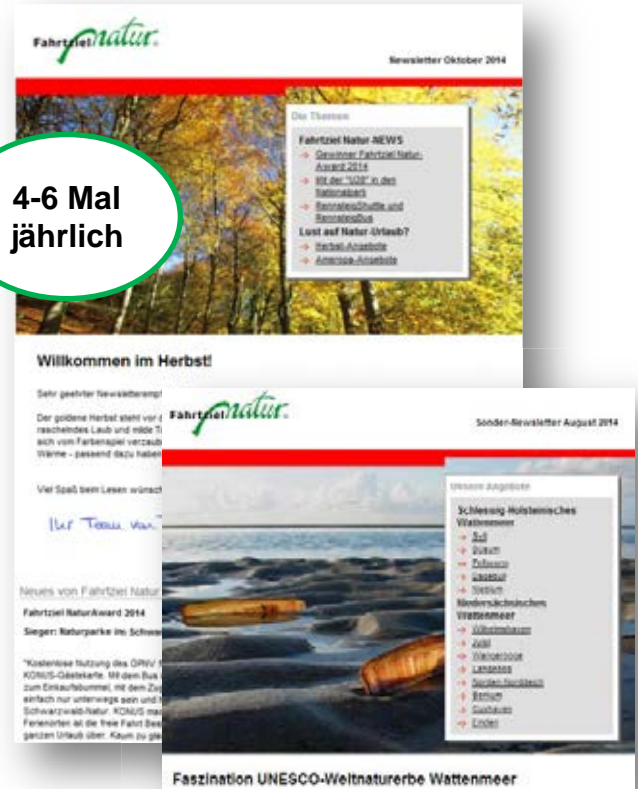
Fahrtziel Natur

Newsletter Oktober 2014

Die Themen

Fahrtziel Natur NEWS

→ Gewinner Fahrtziel Natur-Award 2014

→ Mit der "G38" in den Nationalpark

→ RennsteigShuttle und RennsteigBus

Lust auf Natur-Urlaub?

→ Herbst-Angebote

→ Amerops-Angebote

4-6 Mal jährlich

Willkommen im Herbst!

Sehr geehrter Newsletterempf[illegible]

Der goldene Herbst steht vor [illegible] rascheindes Laub und milde T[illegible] sich vom Farbenspiel verzaub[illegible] Wärme - passend dazu habe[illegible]

Viel Spaß beim Lesen wünsch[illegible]

Ihr Team von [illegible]

Neues von Fahrtziel Natur

Fahrtziel NaturAward 2014

Sieger: Naturparke im Schwa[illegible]

"Kostenlose Nutzung des ÖPNV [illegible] KONUS-Gästekarte. Mit dem Bus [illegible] zum Einkaufsbummel, mit dem Zug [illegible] einfach nur unterwegs sein und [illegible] Schwarzwald-Natur. KONUS ma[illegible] Ferienorten all die freie Fahrt Bes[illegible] ganzen Urlaub über. Kaum zu gla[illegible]

Fahrtziel Natur

Sonder-Newsletter August 2014

Unsere Angebote

Schleswig-Holsteinisches Wattenmeer

→ Sylt

→ Büsum

→ Pellworm

→ Föhr

→ Tönning

Niedersächsisches Wattenmeer

→ Wilhelmshaven

→ Juist

→ Wangerooge

→ Langeoog

→ Norden-Norddeich

→ Borkum

→ Cuxhaven

→ Emden

Faszination UNESCO-Weltnaturerbe Wattenmeer